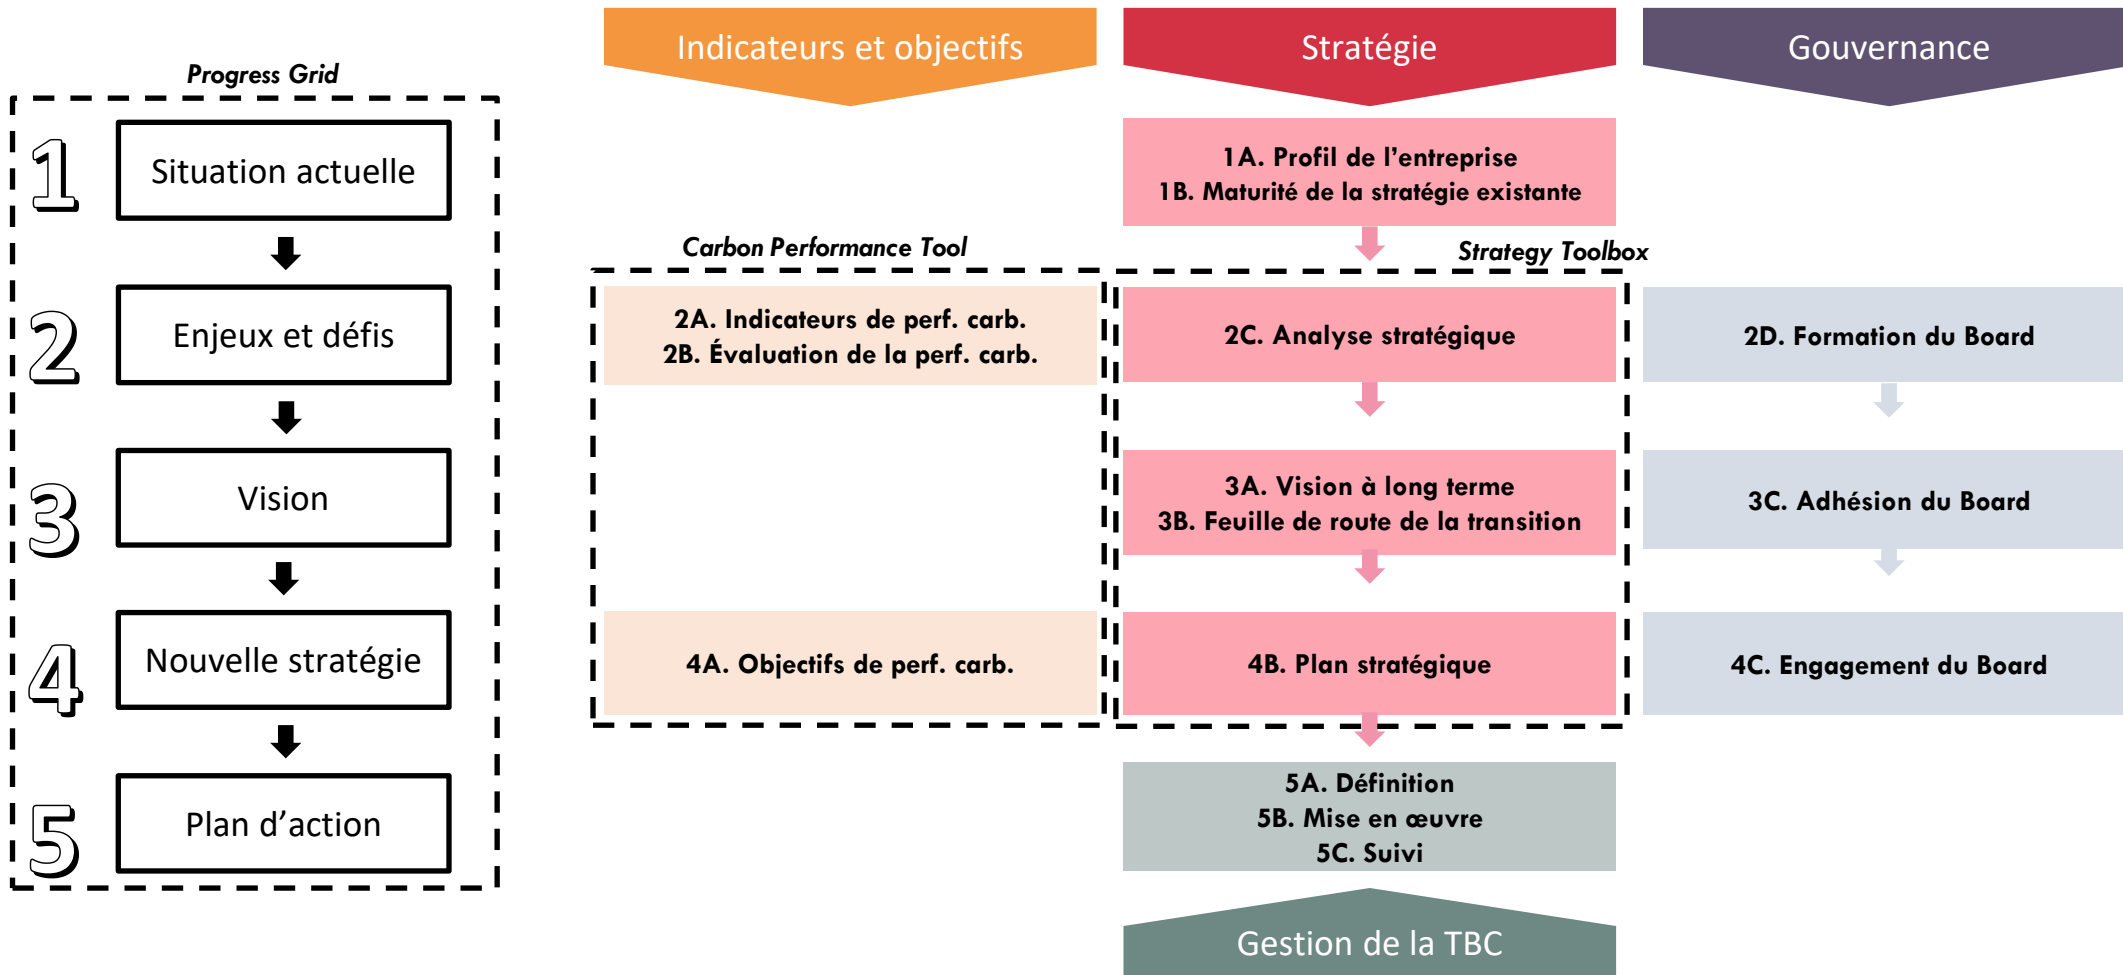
Progress Grid

1 Situation actuelle

2 Enjeux et défis

3 Vision

4 Nouvelle stratégie

5 Plan d’action

Indicateurs et objectifs

Stratégie

Gouvernance

1A. Profil de l’entreprise
1B. Maturité de la stratégie existante

Carbon Performance Tool

Strategy Toolbox

2A. Indicateurs de perf. carb.
2B. Évaluation de la perf. carb.

2C. Analyse stratégique

2D. Formation du Board

3A. Vision à long terme
3B. Feuille de route de la transition

3C. Adhésion du Board

4A. Objectifs de perf. carb.

4B. Plan stratégique

4C. Engagement du Board

5A. Définition
5B. Mise en œuvre
5C. Suivi

Gestion de la TBC